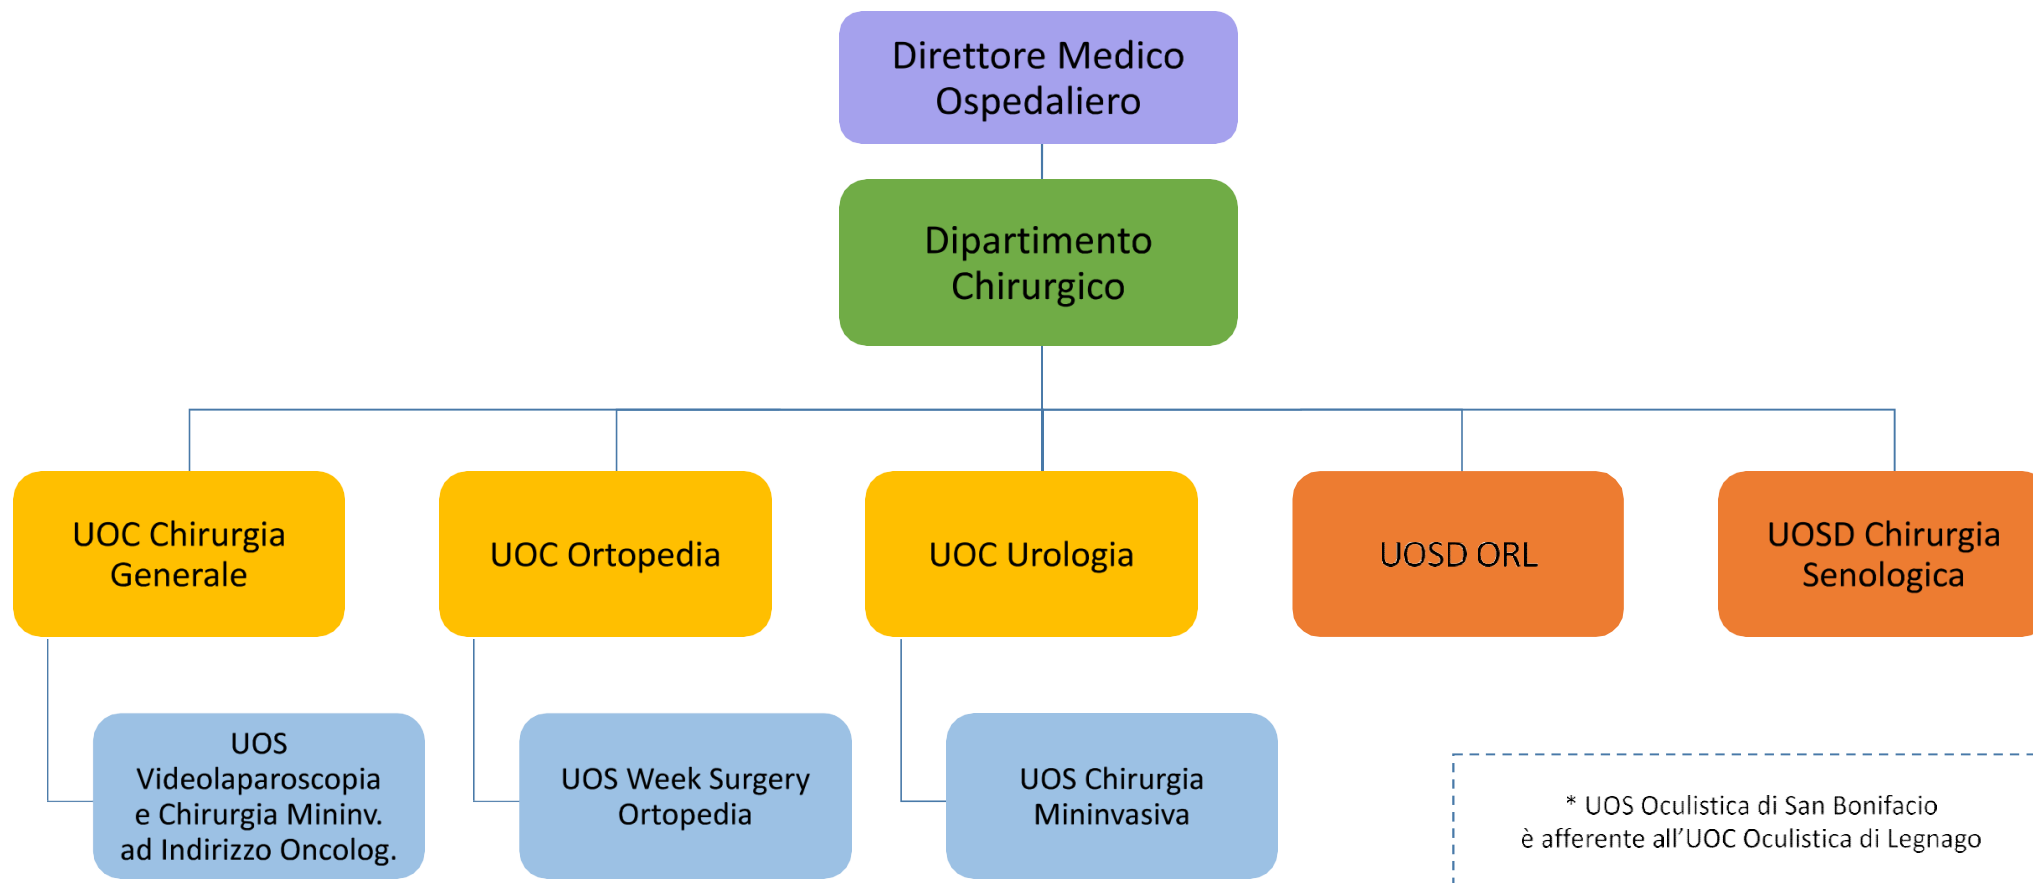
Direttore Medico Ospedaliero

Dipartimento Chirurgico

UOC Chirurgia Generale

UOC Ortopedia

UOC Urologia

UOSD ORL

UOSD Chirurgia Senologica

UOS Videolaparoscopia e Chirurgia Mininv. ad Indirizzo Oncolog.

UOS Week Surgery Ortopedia

UOS Chirurgia Mininvasiva

* UOS Oculistica di San Bonifacio
è afferente all'UOC Oculistica di Legnago